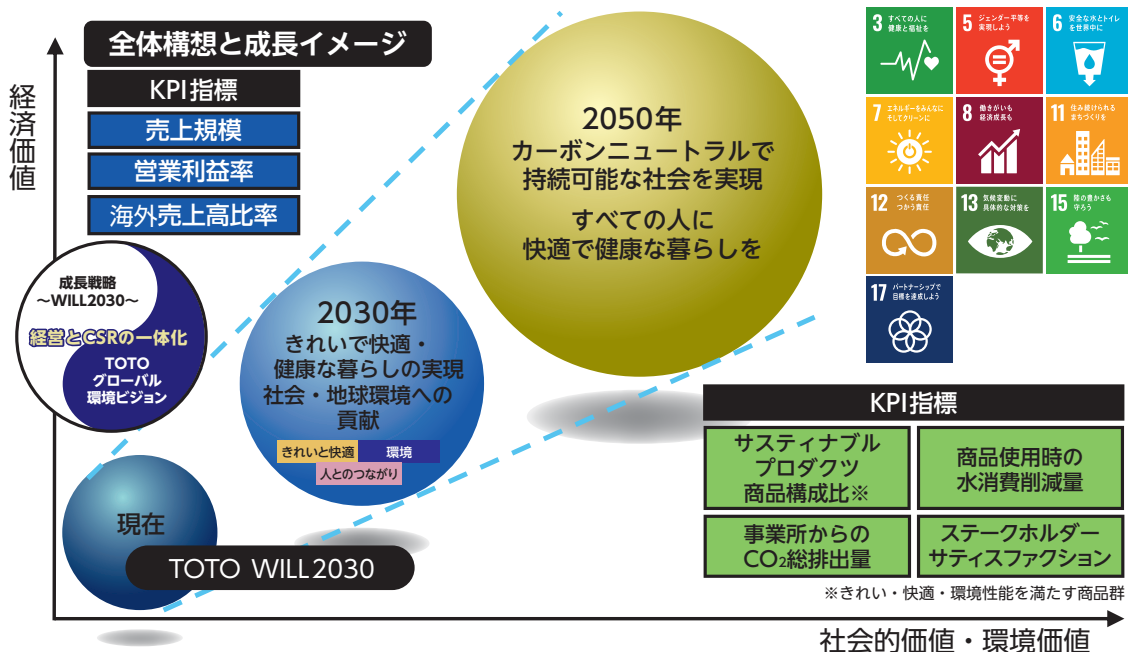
全体構想と成長イメージ

KPI指標

売上規模

営業利益率

海外売上高比率

経済価値

成長戦略 ～WILL2030～

経営とCSRの一体化

TOTO グローバル 環境ビジョン

2050年 カーボンニュートラルで 持続可能な社会を実現

すべての人に 快適で健康な暮らしを

2030年 きれいで快適・ 健康な暮らしの実現 社会・地球環境への 貢献

きれいと快適

環境

人とのつながり

現在

TOTO WILL2030

3 すべての人に健康と福祉を

5 ジェンダー平等を実現しよう

6 安全な水とトイレを世界中に

7 エネルギーをみんなに そしてクリーンに

8 働きがいも経済成長も

11 住み続けられるまちづくりを

12 つくる責任つかう責任

13 気候変動に具体的な対策を

15 陸の豊かさも守ろう

17 パートナーシップで目標を達成しよう

KPI指標

サスティナブル プロダクツ 商品構成比※

商品使用時の 水消費削減量

事業所からの $CO_2$総排出量

ステークホルダー サティスファクション

※きれい・快適・環境性能を満たす商品群

社会的価値・環境価値